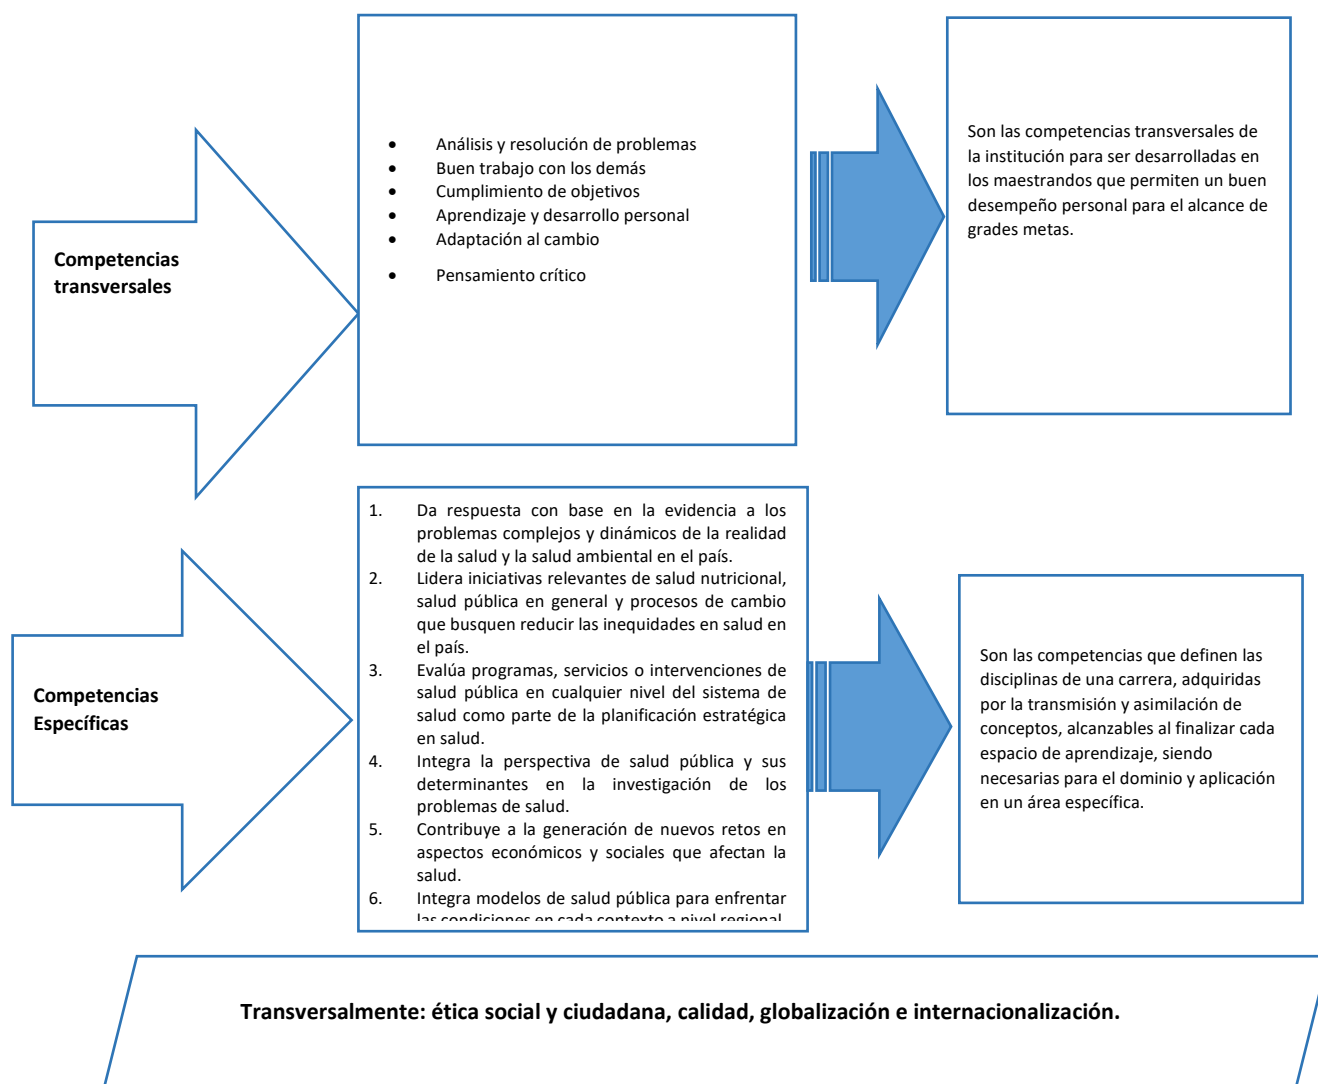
Competencias transversales

- Análisis y resolución de problemas
- Buen trabajo con los demás
- Cumplimiento de objetivos
- Aprendizaje y desarrollo personal
- Adaptación al cambio
- Pensamiento crítico

Son las competencias transversales de la institución para ser desarrolladas en los maestrandos que permiten un buen desempeño personal para el alcance de grades metas.

Competencias Específicas

1. Da respuesta con base en la evidencia a los problemas complejos y dinámicos de la realidad de la salud y la salud ambiental en el país.
2. Lidera iniciativas relevantes de salud nutricional, salud pública en general y procesos de cambio que busquen reducir las inequidades en salud en el país.
3. Evalúa programas, servicios o intervenciones de salud pública en cualquier nivel del sistema de salud como parte de la planificación estratégica en salud.
4. Integra la perspectiva de salud pública y sus determinantes en la investigación de los problemas de salud.
5. Contribuye a la generación de nuevos retos en aspectos económicos y sociales que afectan la salud.
6. Integra modelos de salud pública para enfrentar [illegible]

Son las competencias que definen las disciplinas de una carrera, adquiridas por la transmisión y asimilación de conceptos, alcanzables al finalizar cada espacio de aprendizaje, siendo necesarias para el dominio y aplicación en un área específica.

Transversalmente: ética social y ciudadana, calidad, globalización e internacionalización.